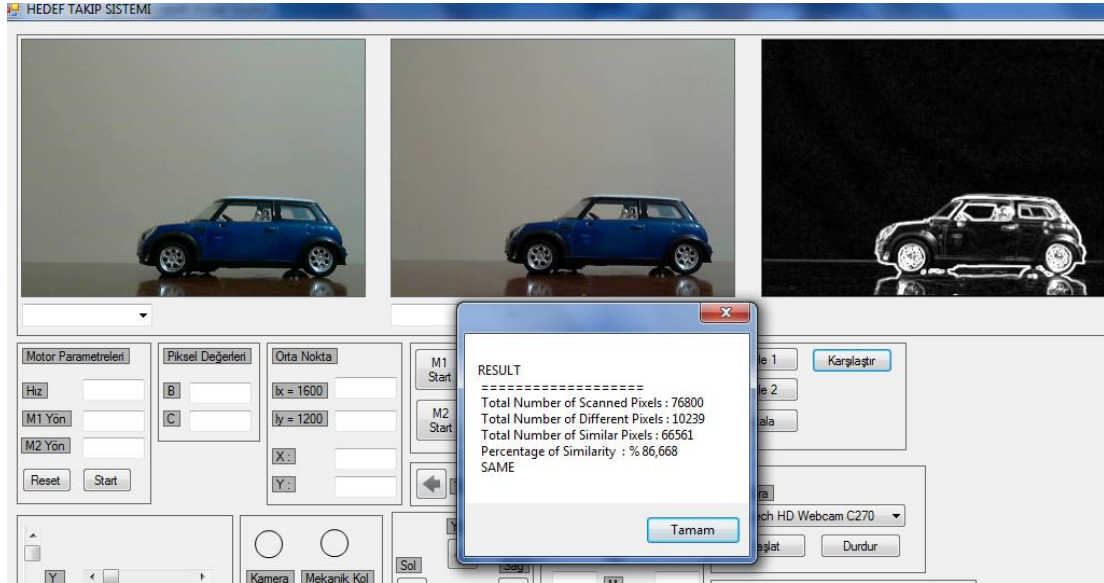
HEDEF TAKIP SISTEMI

Motor Parametreleri
Hiz
M1 Yön
M2 Yön
Reset
Start

Piksel Değerleri
B
C

Orta Nokta
Ix = 1600
Iy = 1200
X :
Y :

M1 Start
M2 Start

RESULT
===================
Total Number of Scanned Pixels : 76800
Total Number of Different Pixels : 10239
Total Number of Similar Pixels : 66561
Percentage of Similarity : % 86,668
SAME

Tamam

le 1
Karşılaştır
le 2
ala

ra
ech HD Webcam C270
aşlat
Durdur

Y
Kamera
Mekanik Kol
Sol
Sağ
M